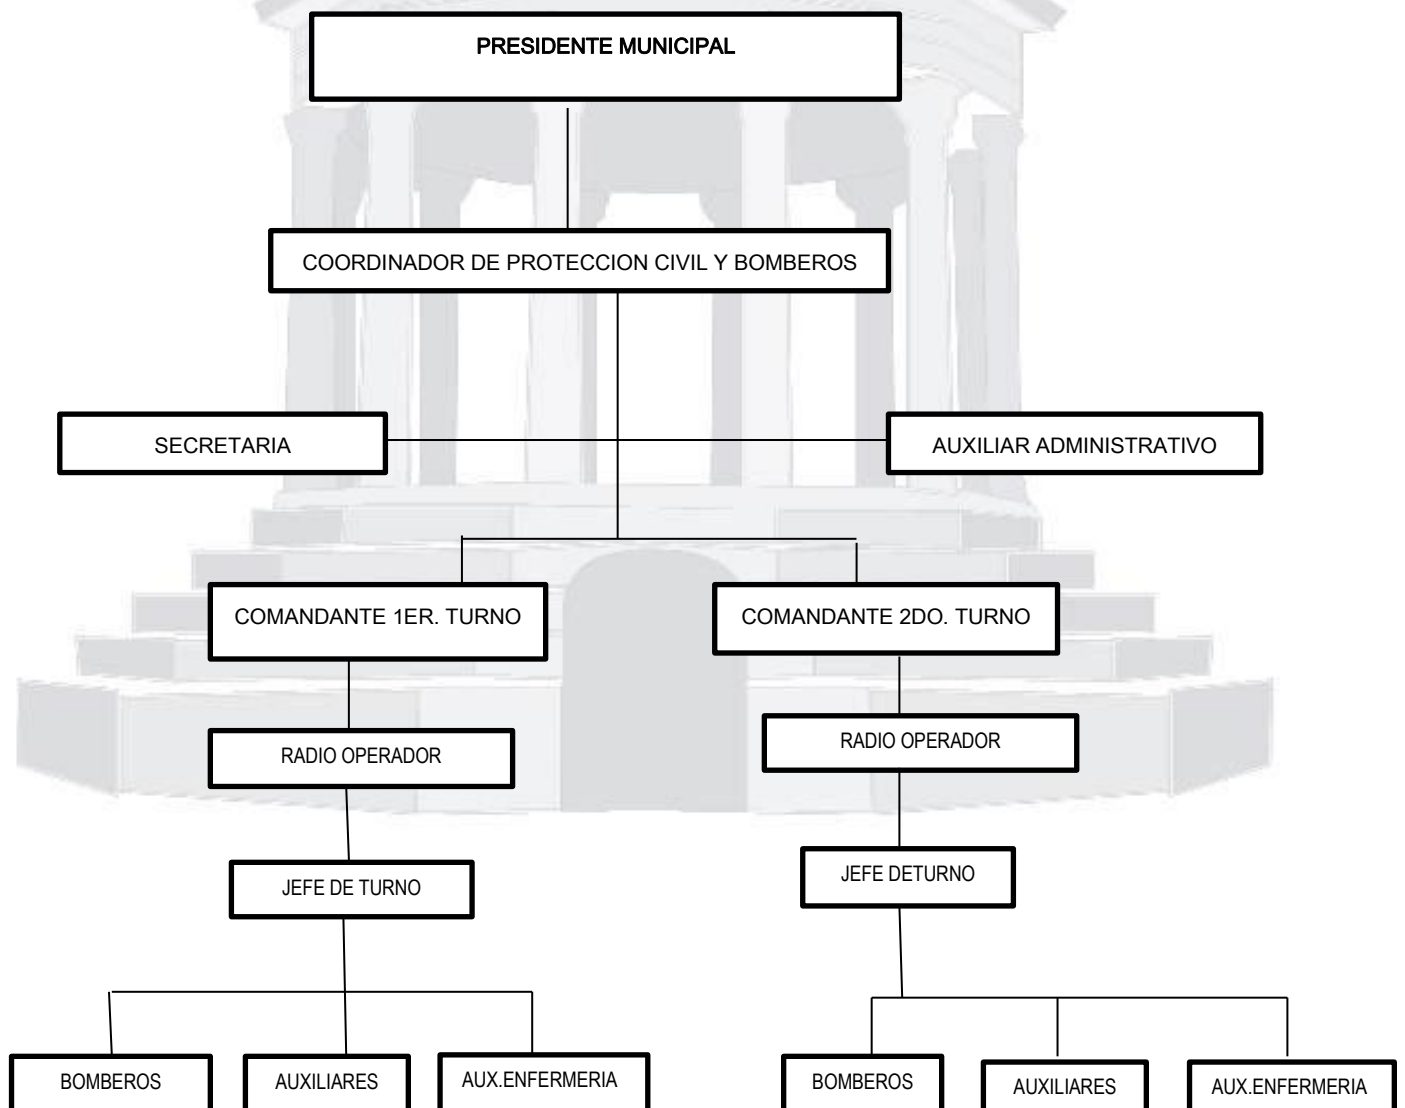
PRESIDENTE MUNICIPAL

COORDINADOR DE PROTECCION CIVIL Y BOMBEROS

SECRETARIA

AUXILIAR ADMINISTRATIVO

COMANDANTE 1ER. TURNO

COMANDANTE 2DO. TURNO

RADIO OPERADOR

RADIO OPERADOR

JEFE DE TURNO

JEFE DETURNO

BOMBEROS

AUXILIARES

AUX.ENFERMERIA

BOMBEROS

AUXILIARES

AUX.ENFERMERIA